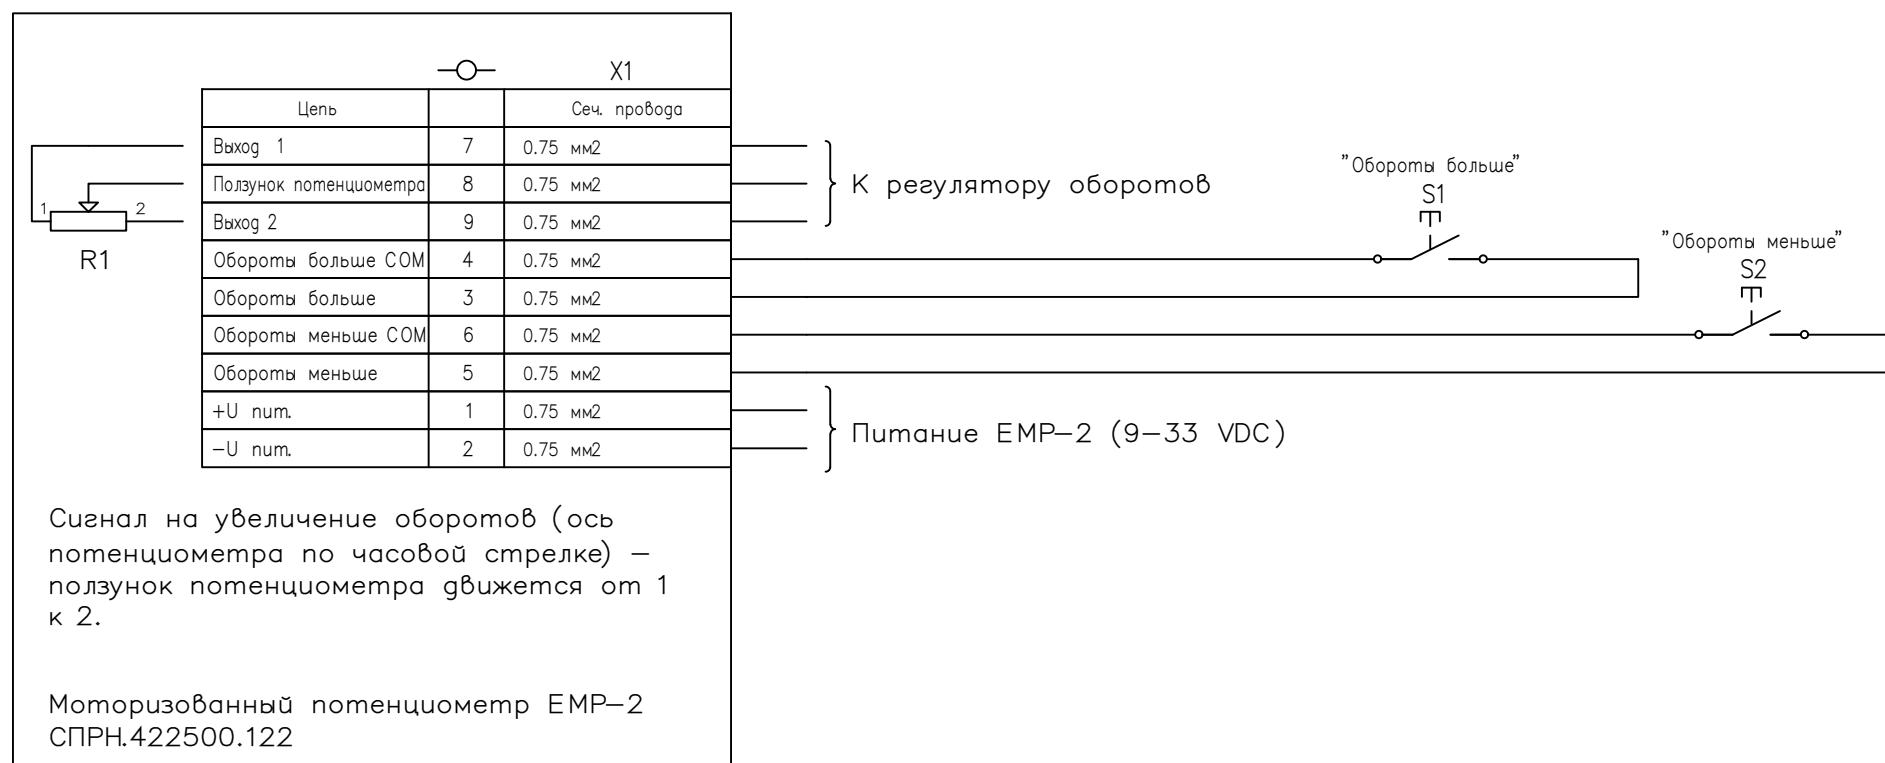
X1

| Цепь | | Сеч. провода |
|---|---|---|
| Выход 1 | 7 | 0.75 мм2 |
| Ползунок потенциометра | 8 | 0.75 мм2 |
| Выход 2 | 9 | 0.75 мм2 |
| Обороты больше COM | 4 | 0.75 мм2 |
| Обороты больше | 3 | 0.75 мм2 |
| Обороты меньше COM | 6 | 0.75 мм2 |
| Обороты меньше | 5 | 0.75 мм2 |
| +U пит. | 1 | 0.75 мм2 |
| –U пит. | 2 | 0.75 мм2 |

1 2
R1

К регулятору оборотов

"Обороты больше"
S1

"Обороты меньше"
S2

Питание EMP–2 (9–33 VDC)

Сигнал на увеличение оборотов (ось потенциометра по часовой стрелке) – ползунок потенциометра движется от 1 к 2.

Моторизованный потенциометр EMP–2
СПРН.422500.122